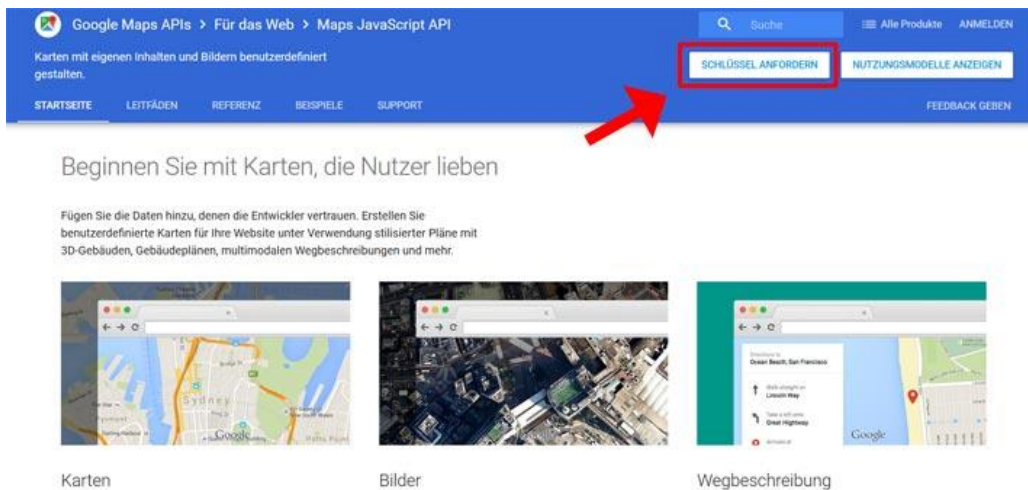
Google Maps APIs > Für das Web > Maps JavaScript API

Suche

Alle Produkte ANMELDEN

Karten mit eigenen Inhalten und Bildern benutzerdefiniert gestalten.

SCHLÜSSEL ANFORDERN

NUTZUNGSMODELLE ANZEIGEN

STARTSEITE LEITFÄDEN REFERENZ BEISPIELE SUPPORT

FEEDBACK GEBEN

Beginnen Sie mit Karten, die Nutzer lieben

Fügen Sie die Daten hinzu, denen die Entwickler vertrauen. Erstellen Sie benutzerdefinierte Karten für Ihre Website unter Verwendung stilisierter Pläne mit 3D-Gebäuden, Gebäudeplänen, multimodalen Wegbeschreibungen und mehr.

Sydney

Google

Ocean Beach, San Francisco

Walk straight on Lincoln Way

Take a left onto Great Highway

Google

Karten

Bilder

Wegbeschreibung